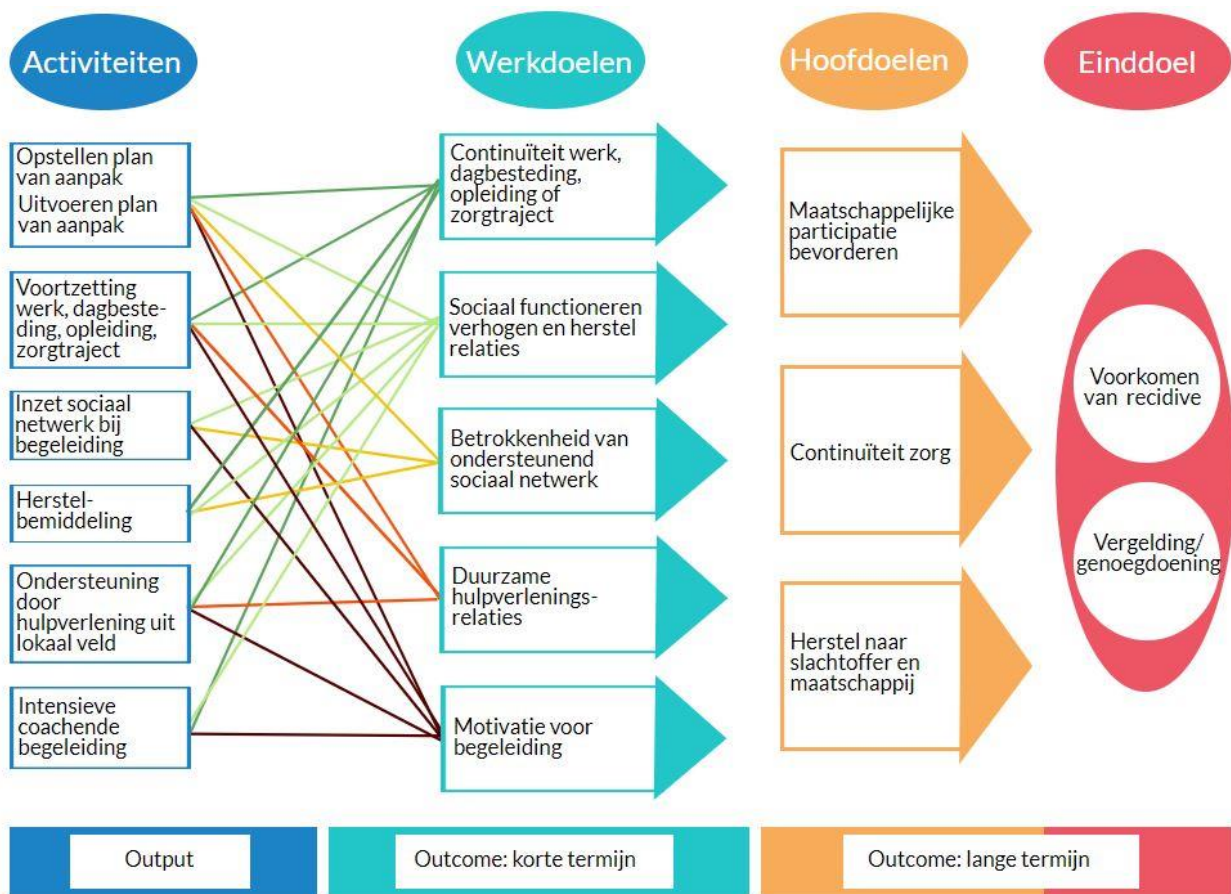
Activiteiten

Werkdoelen

Hoofdoelen

Einddoel

Opstellen plan van aanpak
Uitvoeren plan van aanpak

Voortzetting werk, dagbesteding, opleiding, zorgtraject

Inzet sociaal netwerk bij begeleiding

Herstelbemiddeling

Ondersteuning door hulpverlening uit lokaal veld

Intensieve coachende begeleiding

Continuïteit werk, dagbesteding, opleiding of zorgtraject

Sociaal functioneren verhogen en herstel relaties

Betrokkenheid van ondersteunend sociaal netwerk

Duurzame hulpverleningsrelaties

Motivatie voor begeleiding

Maatschappelijke participatie bevorderen

Continuïteit zorg

Herstel naar slachtoffer en maatschappij

Voorkomen van recidive

Vergelding/ genoegdoening

Output

Outcome: korte termijn

Outcome: lange termijn